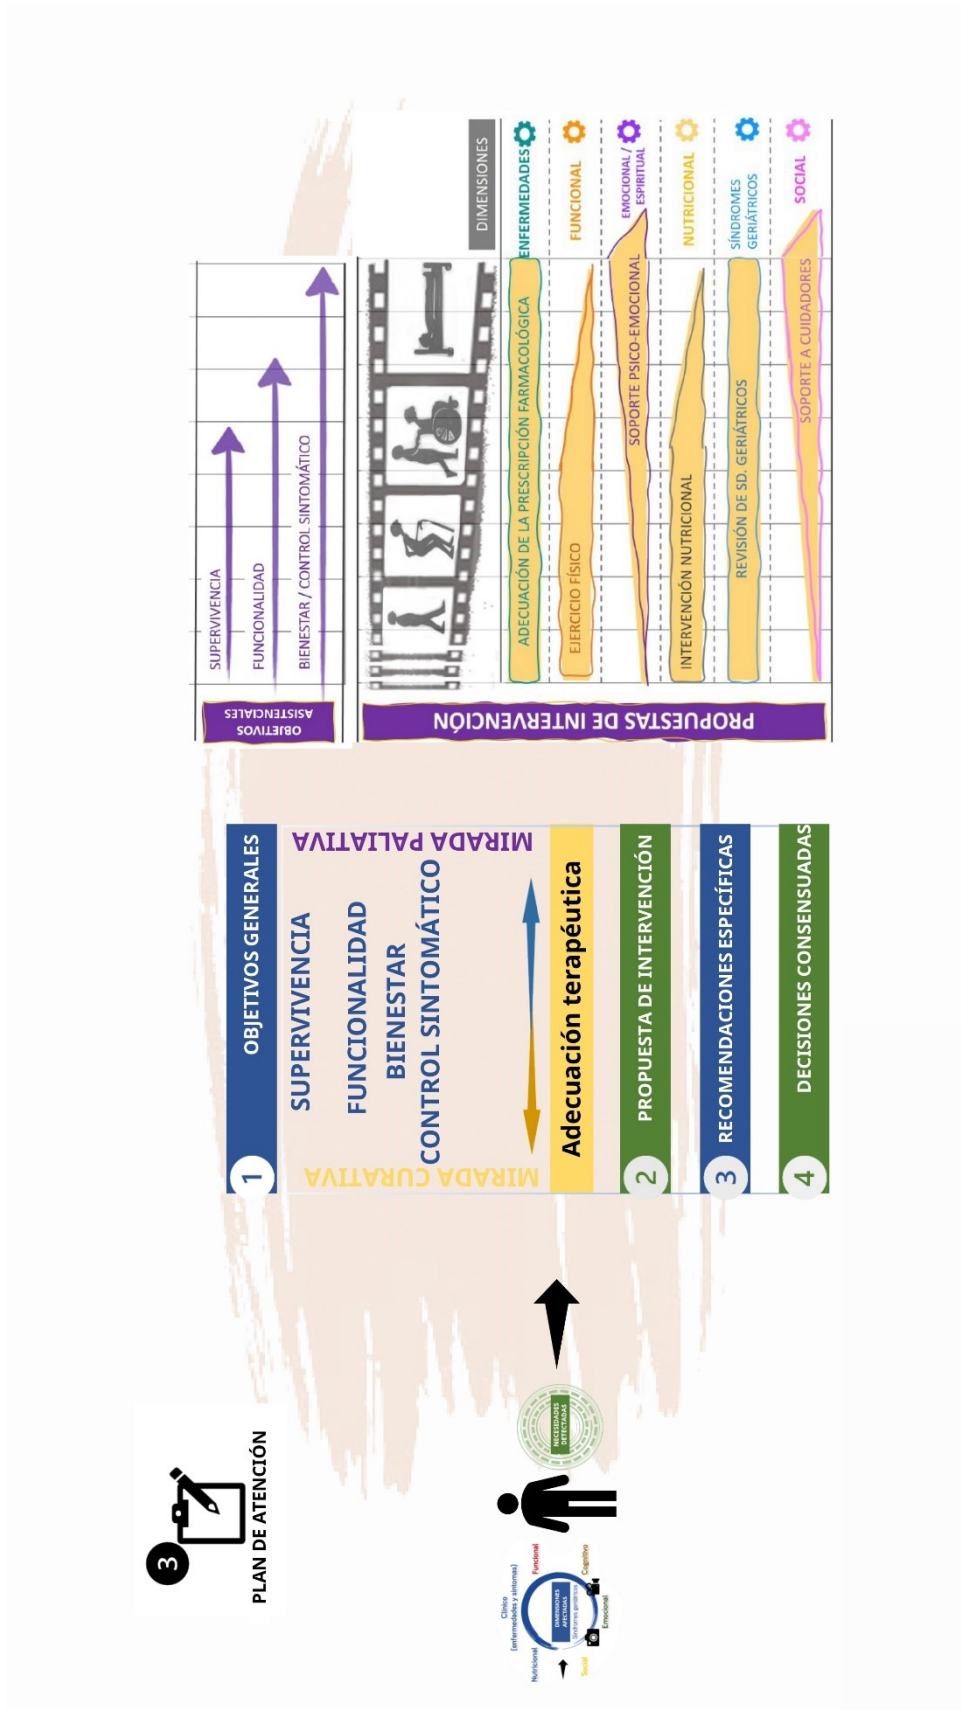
3 PLAN DE ATENCIÓN

Clínico (enfermedades y síntomas)
Funcional
Cognitivo
Emocional
Social
Nutricional
DIMENSIONES AFECTADAS

NECESIDADES DETECTADAS

1 OBJETIVOS GENERALES
MIRADA CURATIVA
MIRADA PALIATIVA
SUPERVIVENCIA
FUNCIONALIDAD
BIENESTAR
CONTROL SINTOMÁTICO
Adecuación terapéutica
2 PROPUESTA DE INTERVENCIÓN
3 RECOMENDACIONES ESPECÍFICAS
4 DECISIONES CONSENSUADAS

OBJETIVOS ASISTENCIALES
SUPERVIVENCIA
FUNCIONALIDAD
BIENESTAR / CONTROL SINTOMÁTICO

PROPUESTAS DE INTERVENCIÓN
DIMENSIONES
ENFERMEDADES
FUNCIONAL
EMOCIONAL / ESPIRITUAL
NUTRICIONAL
SÍNDROMES GERIÁTRICOS
SOCIAL
ADECUACIÓN DE LA PRESCRIPCIÓN FARMACOLÓGICA
EJERCICIO FÍSICO
SOPORTE PSICO-EMOCIONAL
INTERVENCIÓN NUTRICIONAL
REVISIÓN DE SD. GERIÁTRICOS
SOPORTE A CUIDADORES